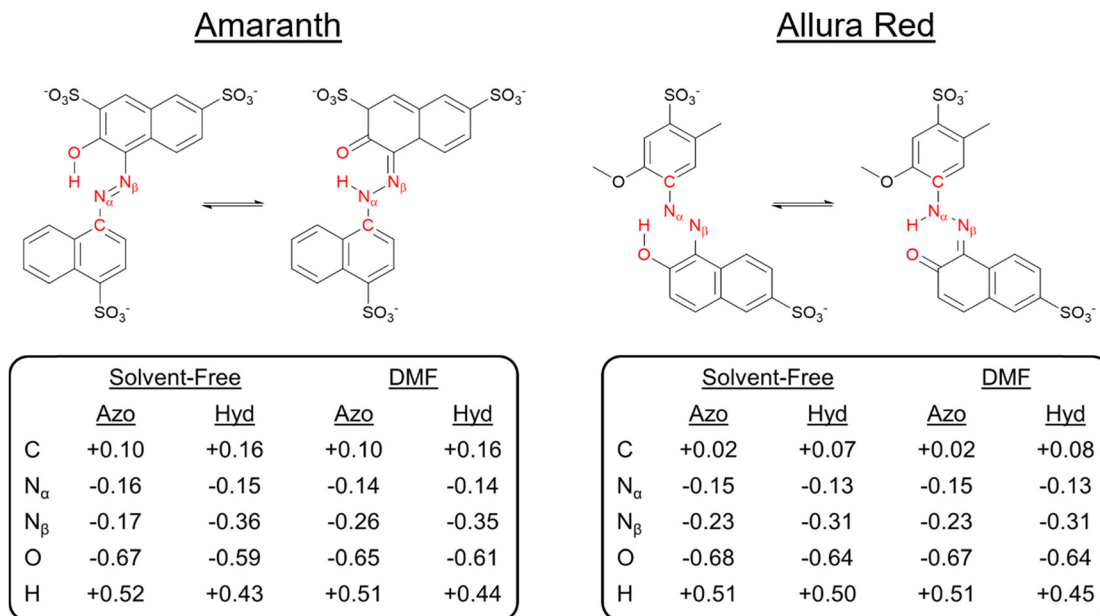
Amaranth

$^{-}O_3S$ $SO_3^-$ O H $N_\beta$ $N_\alpha$ C $SO_3^-$

$^{-}O_3S$ $SO_3^-$ O H $N_\alpha$ $N_\beta$ C $SO_3^-$

| | Solvent-Free | | DMF | |
|---|---|---|---|---|
| | Azo | Hyd | Azo | Hyd |
| C | +0.10 | +0.16 | +0.10 | +0.16 |
| $N_\alpha$ | -0.16 | -0.15 | -0.14 | -0.14 |
| $N_\beta$ | -0.17 | -0.36 | -0.26 | -0.35 |
| O | -0.67 | -0.59 | -0.65 | -0.61 |
| H | +0.52 | +0.43 | +0.51 | +0.44 |

Allura Red

$SO_3^-$ O C $N_\alpha$ $N_\beta$ H O $SO_3^-$

$SO_3^-$ O C $N_\alpha$ H $N_\beta$ O $SO_3^-$

| | Solvent-Free | | DMF | |
|---|---|---|---|---|
| | Azo | Hyd | Azo | Hyd |
| C | +0.02 | +0.07 | +0.02 | +0.08 |
| $N_\alpha$ | -0.15 | -0.13 | -0.15 | -0.13 |
| $N_\beta$ | -0.23 | -0.31 | -0.23 | -0.31 |
| O | -0.68 | -0.64 | -0.67 | -0.64 |
| H | +0.51 | +0.50 | +0.51 | +0.45 |